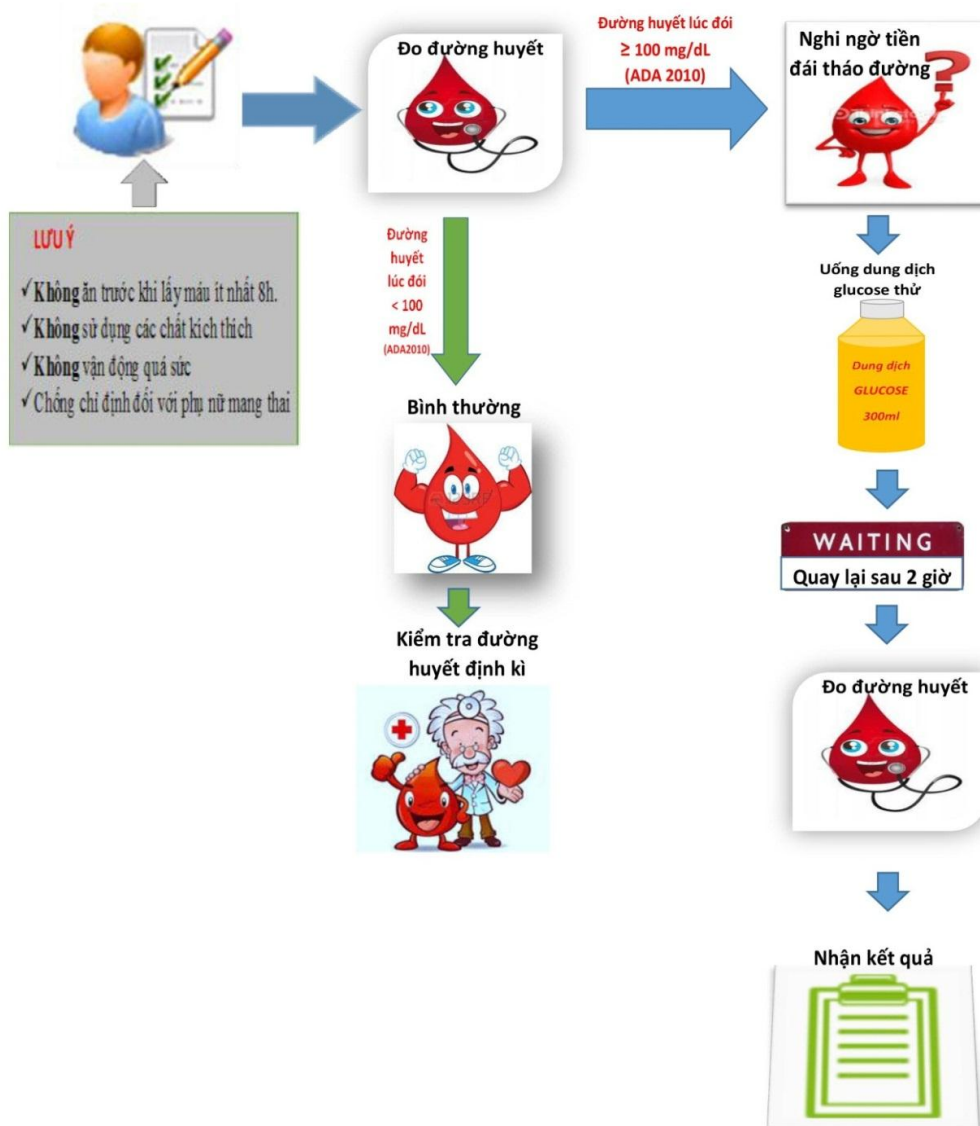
Đo đường huyết

Đường huyết lúc đói ≥ 100 mg/dL (ADA 2010)

Nghi ngờ tiền đái tháo đường

LƯU Ý

✓Không ăn trước khi lấy máu ít nhất 8h.

✓Không sử dụng các chất kích thích

✓Không vận động quá sức

✓Chống chỉ định đối với phụ nữ mang thai

Đường huyết lúc đói < 100 mg/dL (ADA2010)

Bình thường

Kiểm tra đường huyết định kì

Uống dung dịch glucose thử

Dung dịch GLUCOSE 300ml

WAITING

Quay lại sau 2 giờ

Đo đường huyết

Nhận kết quả